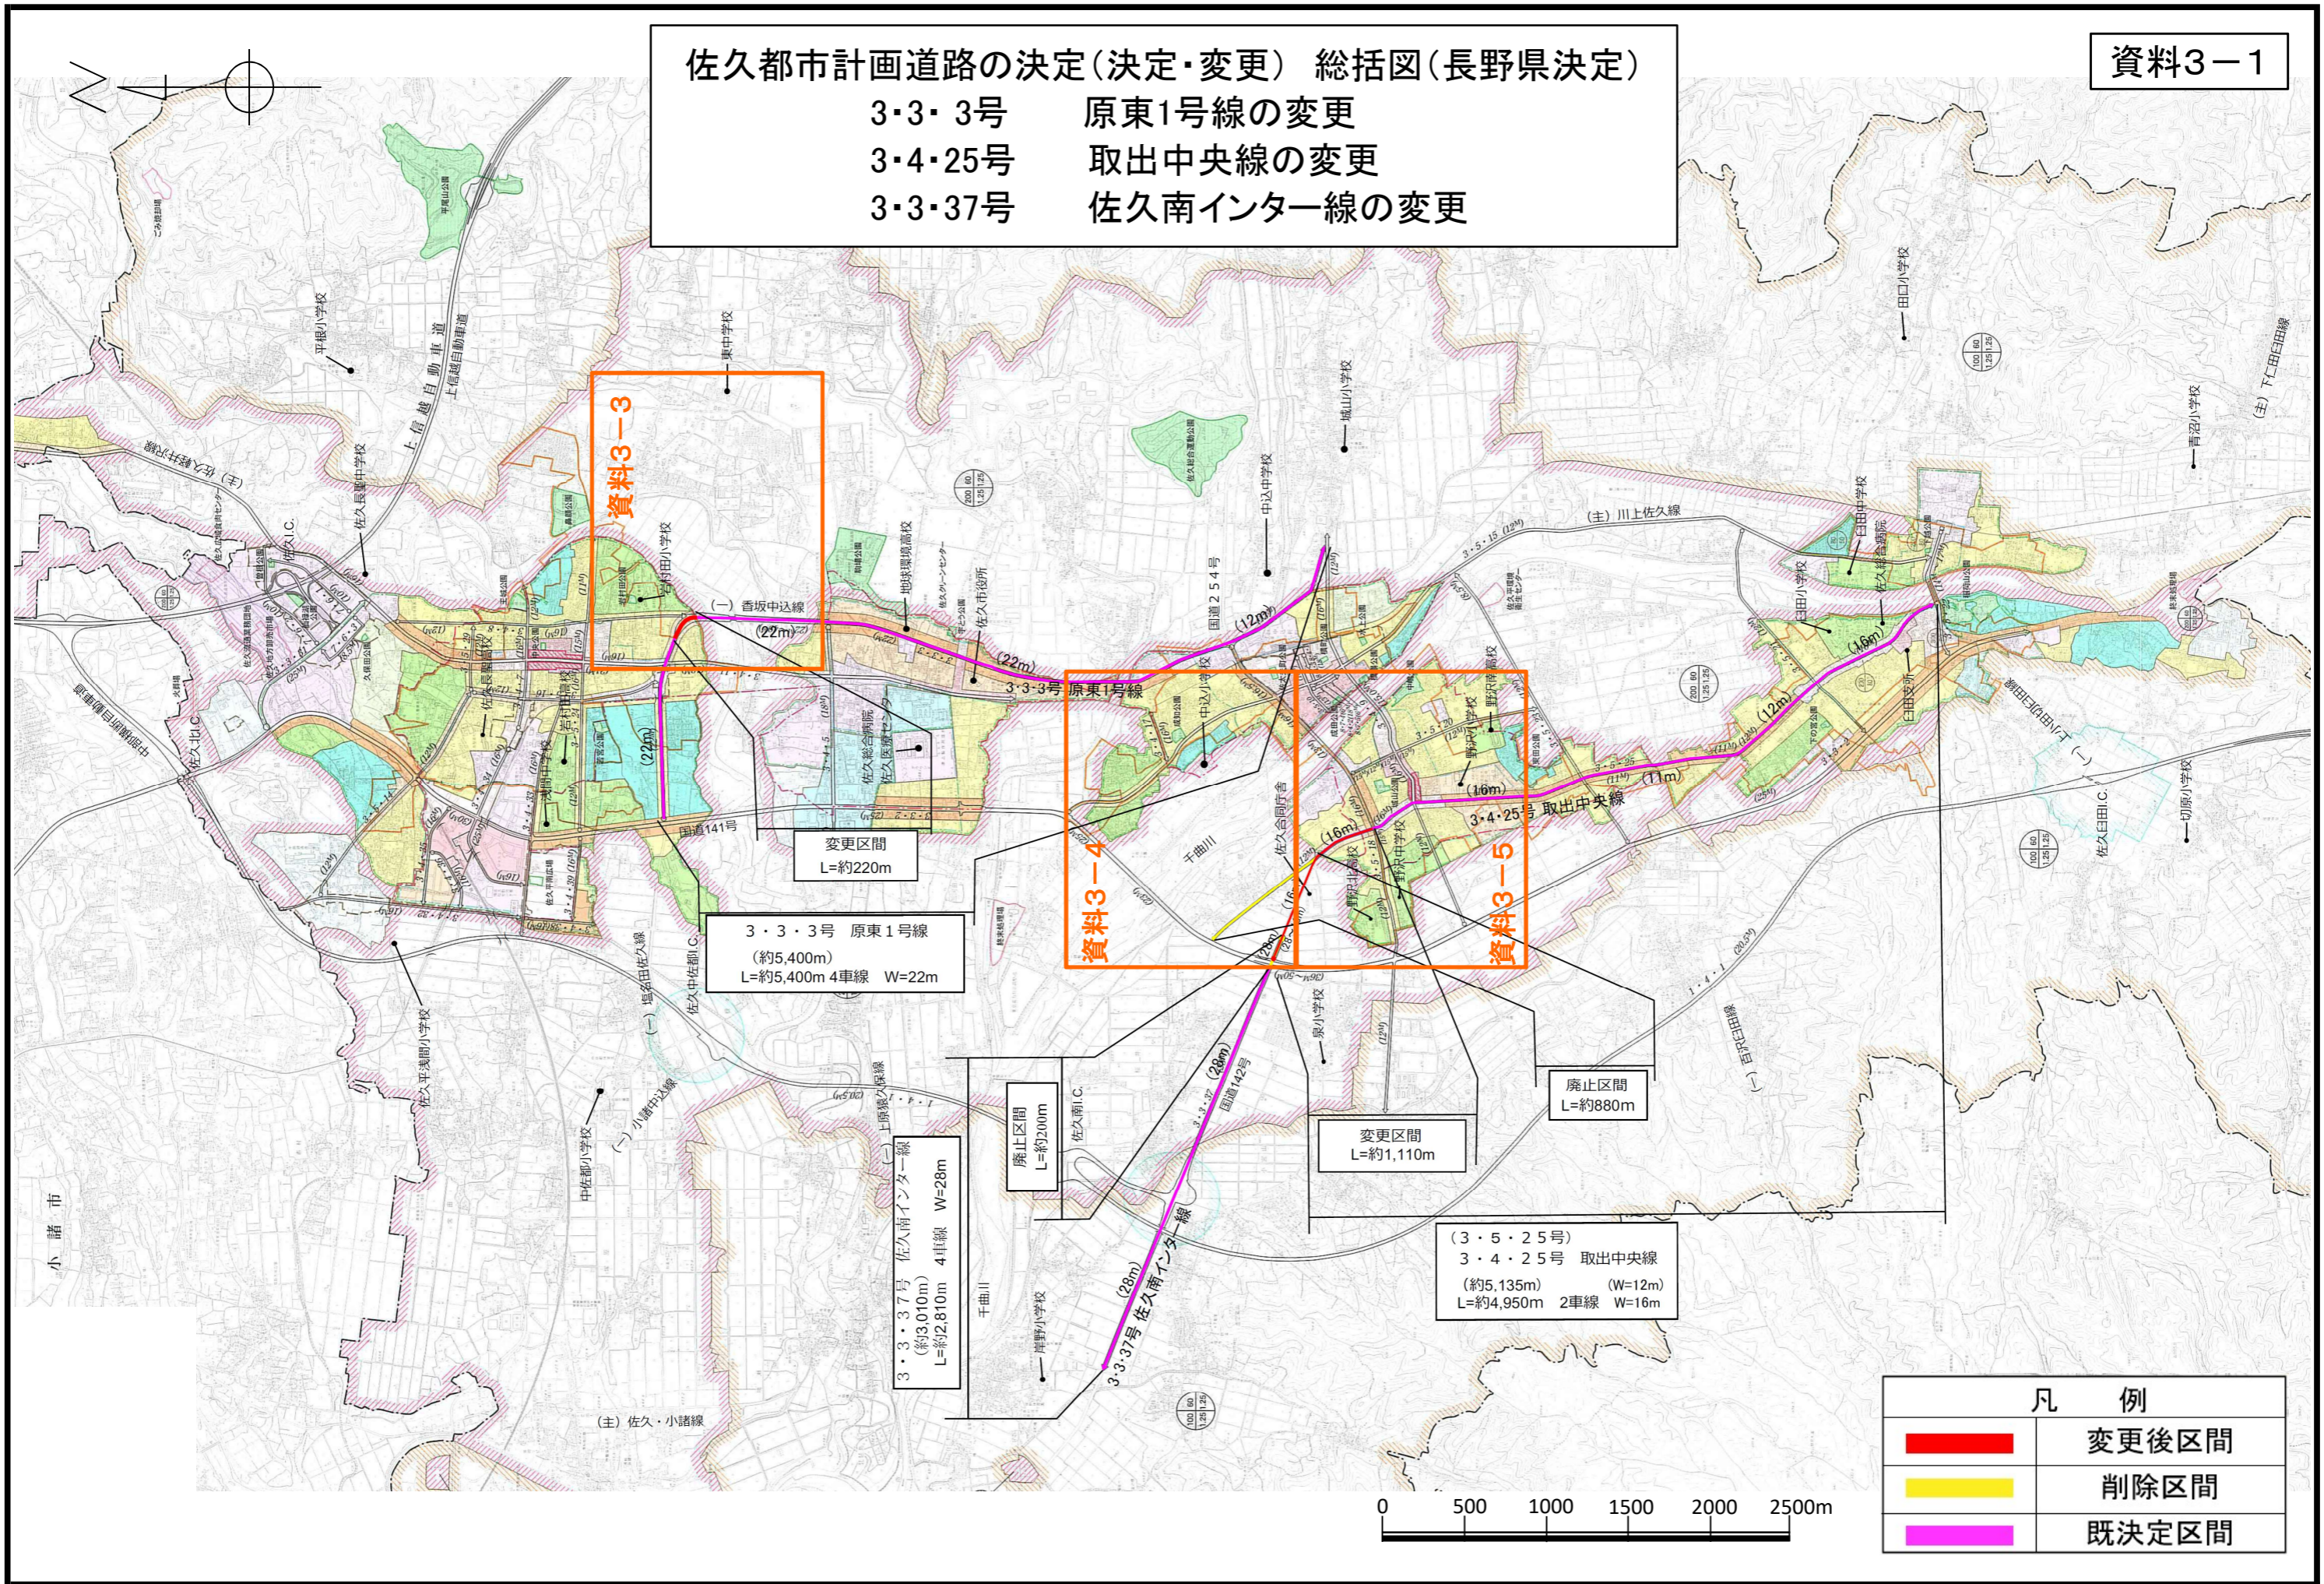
佐久都市計画道路の決定(決定・変更) 総括図(長野県決定)
3・3・3号 原東1号線の変更
3・4・25号 取出中央線の変更
3・3・37号 佐久南インター線の変更

資料3－1

資料3－3

資料3－4

資料3－5

(一) 香坂中込線
(22m)
(22m)
(22m)
3・3・3号 原東1号線
(12m)
(16m)
(16m)
(11m)
(12m)
(16m)
3・4・25号 取出中央線
(主) 川上佐久線
国道254号
国道141号
国道142号
千曲川
佐久合同庁舎
(28m)
(28m)
3・3・37号 佐久南インター線
佐久I.C.
佐久北I.C.
佐久中佐都I.C.
佐久南I.C.
佐久臼田I.C.
上信越自動車道
(主) 佐久・小諸線
小諸市

変更区間
L=約220m

3・3・3号 原東1号線
(約5,400m)
L=約5,400m 4車線 W=22m

廃止区間
L=約200m

3・3・37号 佐久南インター線
(約3,010m)
L=約2,810m 4車線 W=28m

変更区間
L=約1,110m

廃止区間
L=約880m

(3・5・25号)
3・4・25号 取出中央線
(約5,135m) (W=12m)
L=約4,950m 2車線 W=16m

凡 例
変更後区間
削除区間
既決定区間

0 500 1000 1500 2000 2500m